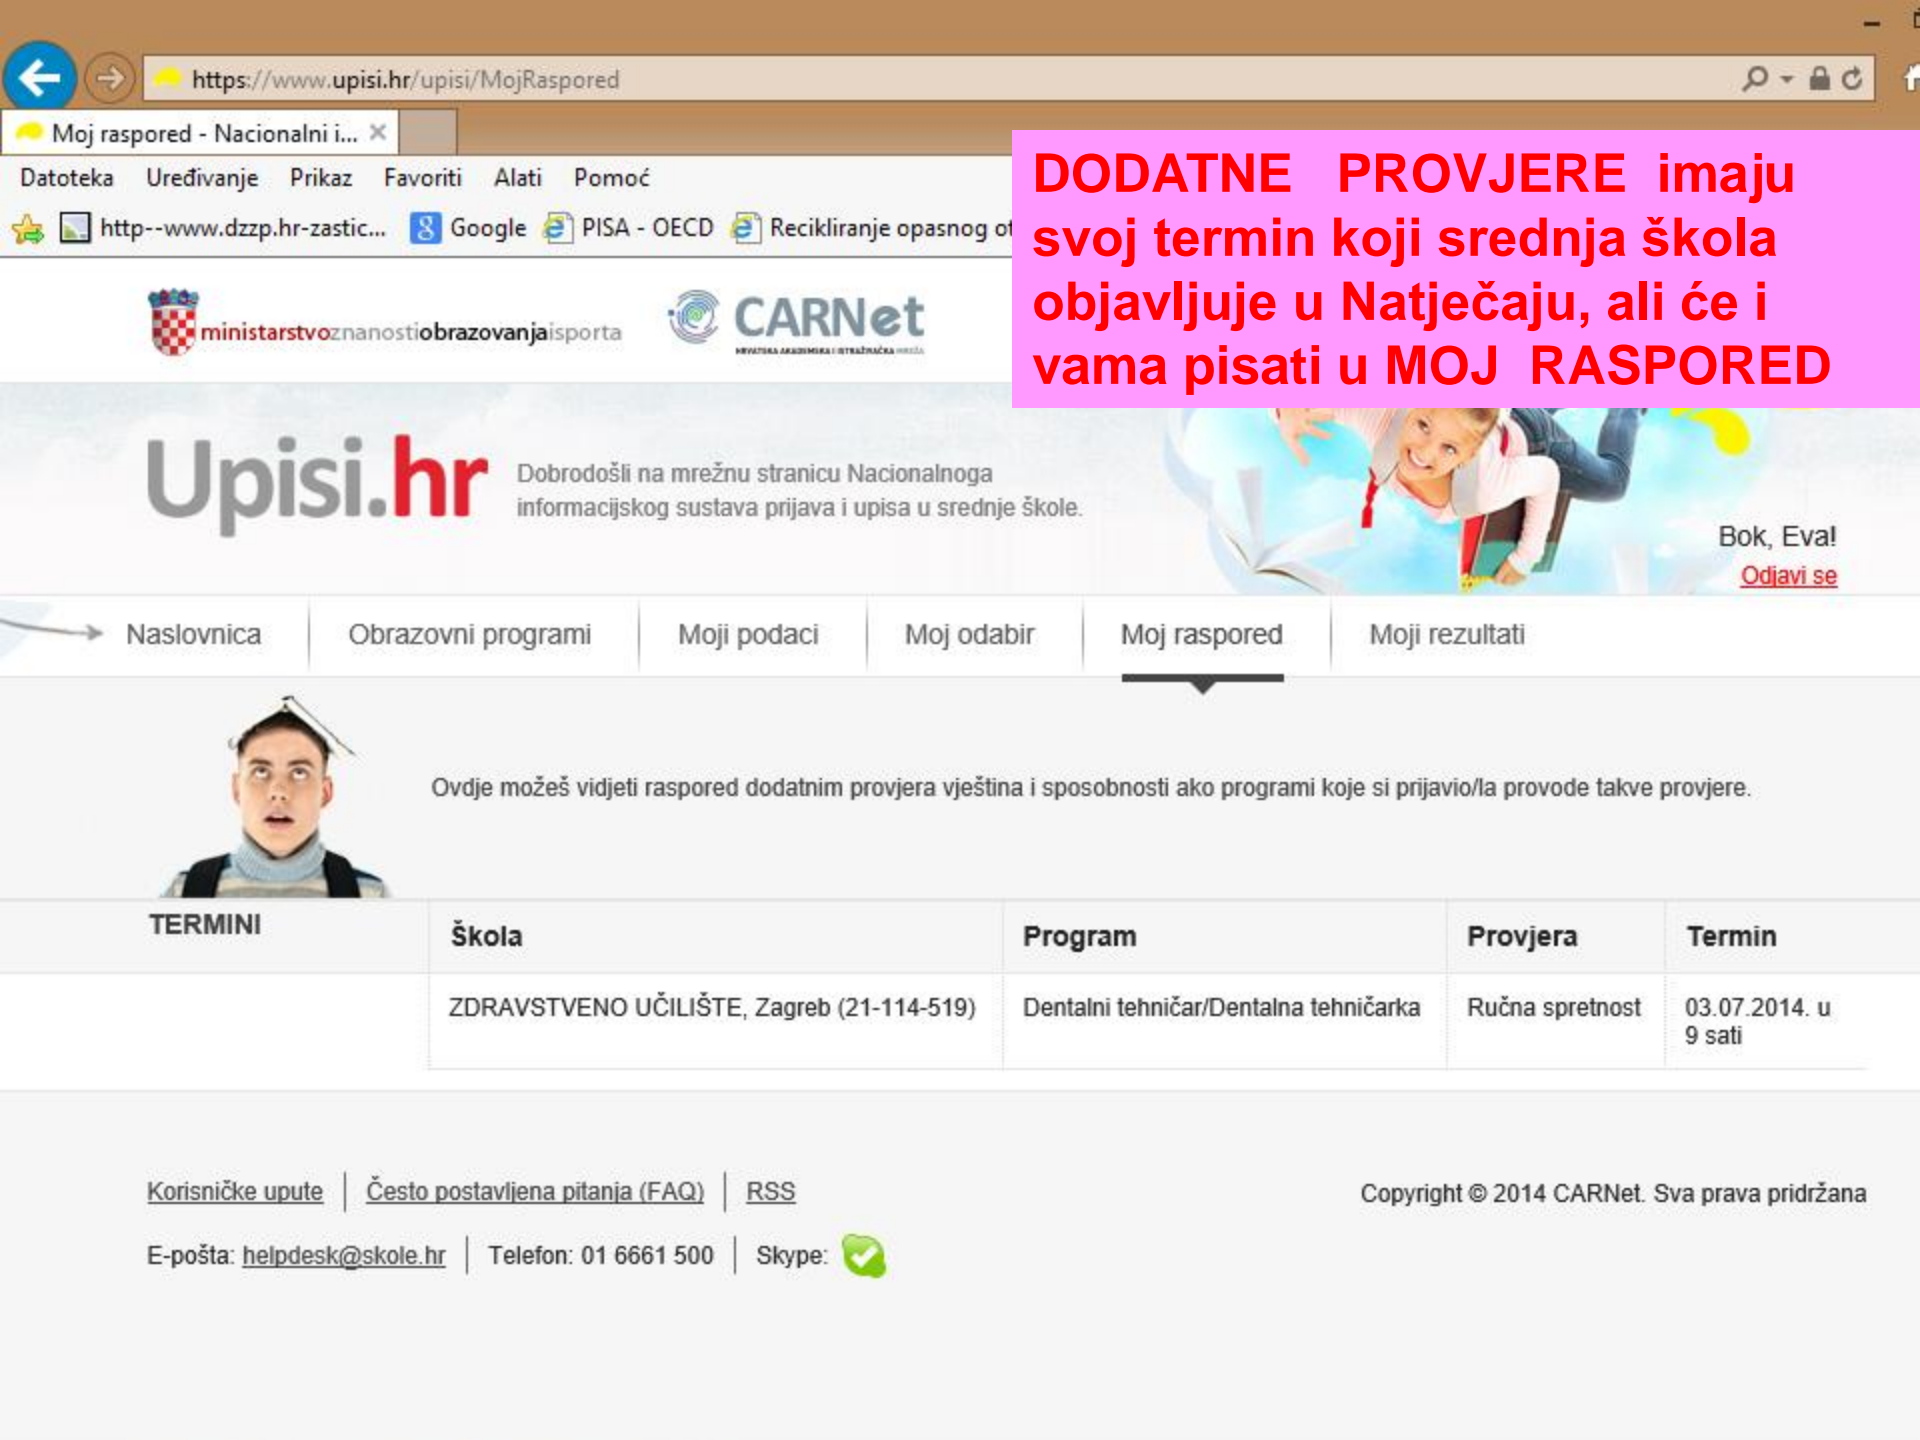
https://www.upisi.hr/upisi/MojRaspored

Moj raspored - Nacionalni i... ×

Datoteka Uređivanje Prikaz Favoriti Alati Pomoć

http--www.dzzp.hr-zastic... Google PISA - OECD Recikliranje opasnog o

DODATNE PROVJERE imaju svoj termin koji srednja škola objavljuje u Natječaju, ali će i vama pisati u MOJ RASPORED

ministarstvoznanostiobrazovanjaisporta

CARNet

Upisi.hr

Dobrodošli na mrežnu stranicu Nacionalnoga informacijskog sustava prijava i upisa u srednje škole.

Bok, Eva!
Odjavi se

Naslovnica | Obrazovni programi | Moji podaci | Moj odabir | Moj raspored | Moji rezultati

Ovdje možeš vidjeti raspored dodatnim provjera vještina i sposobnosti ako programi koje si prijavio/la provode takve provjere.

TERMINI

| Škola | Program | Provjera | Termin |
|---|---|---|---|
| ZDRAVSTVENO UČILIŠTE, Zagreb (21-114-519) | Dentalni tehničar/Dentalna tehničarka | Ručna spretnost | 03.07.2014. u 9 sati |

Korisničke upute | Često postavljena pitanja (FAQ) | RSS

Copyright © 2014 CARNet. Sva prava pridržana

E-pošta: helpdesk@skole.hr | Telefon: 01 6661 500 | Skype: